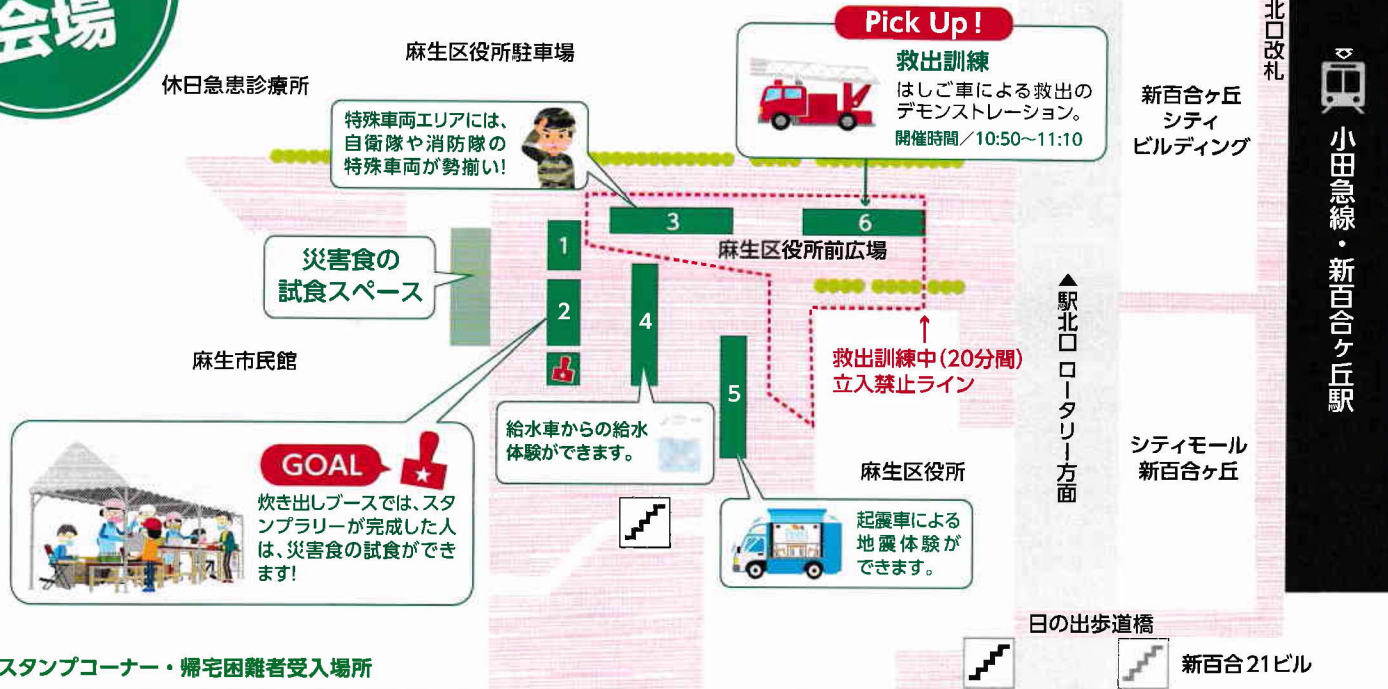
会場

麻生区役所駐車場

休日急患診療所

Pick Up!
救出訓練
はしご車による救出のデモンストレーション。
開催時間／10:50～11:10

北口改札

新百合ヶ丘シティビルディング

小田急線・新百合ヶ丘駅

特殊車両エリアには、自衛隊や消防隊の特殊車両が勢揃い!

3

6

1

麻生区役所前広場

災害食の試食スペース

2

4

▲駅北口 ロータリー方面

麻生市民館

救出訓練中(20分間)立入禁止ライン

5

給水車からの給水体験ができます。

シティモール新百合ヶ丘

麻生区役所

GOAL
炊き出しブースでは、スタンプラリーが完成した人は、災害食の試食ができます!

起震車による地震体験ができます。

日の出歩道橋

スタンプコーナー・帰宅困難者受入場所

新百合21ビル